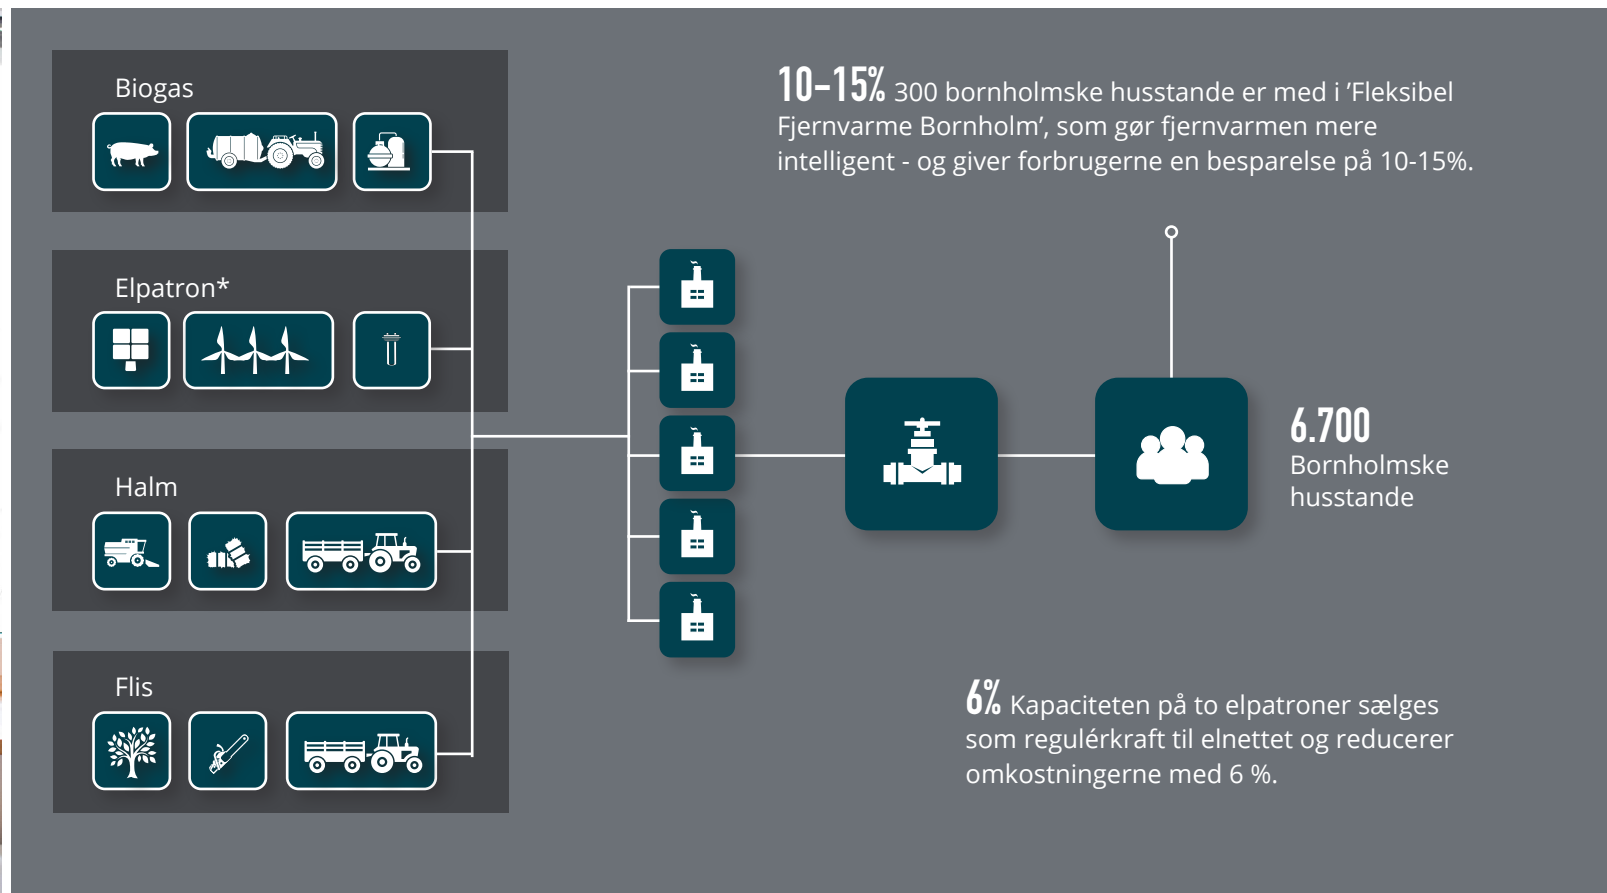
Biogas

Elpatron*

Halm

Flis

10-15% 300 bornholmske husstande er med i 'Fleksibel Fjernvarme Bornholm', som gør fjernvarmen mere intelligent - og giver forbrugerne en besparelse på 10-15%.

6.700 Bornholmske husstande

6% Kapaciteten på to elpatroner sælges som regulérkraft til elnettet og reducerer omkostningerne med 6 %.